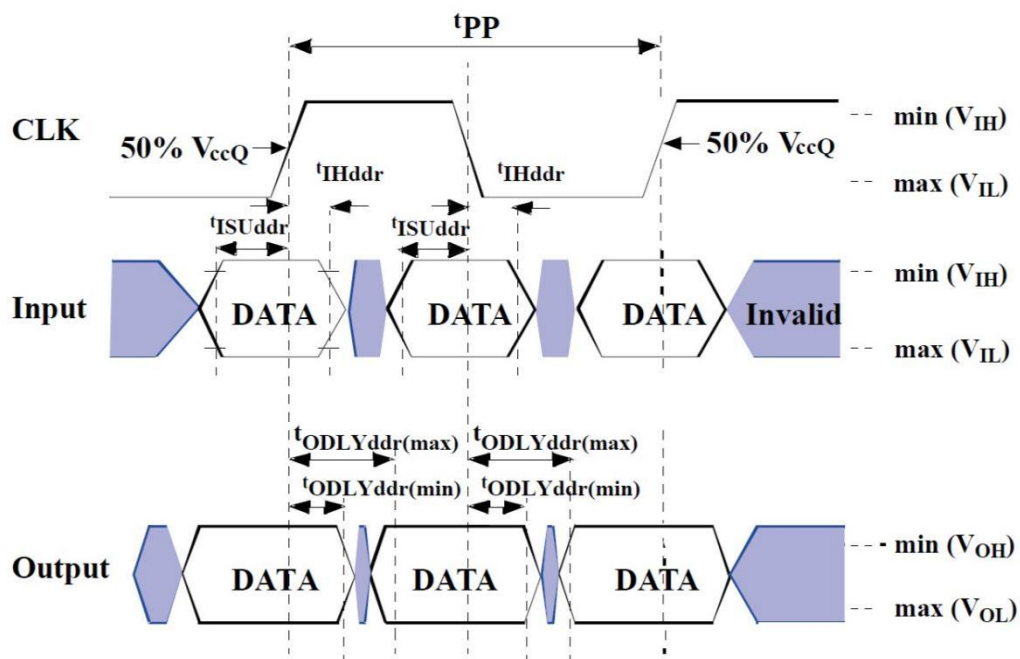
$t_{PP}$

CLK

50% $V_{ccQ}$

50% $V_{ccQ}$

min ($V_{IH}$)

max ($V_{IL}$)

$t_{IHddr}$

$t_{IHddr}$

$t_{ISUddr}$

$t_{ISUddr}$

Input

DATA

DATA

DATA

Invalid

min ($V_{IH}$)

max ($V_{IL}$)

$t_{ODLYddr(max)}$

$t_{ODLYddr(max)}$

$t_{ODLYddr(min)}$

$t_{ODLYddr(min)}$

Output

DATA

DATA

DATA

min ($V_{OH}$)

max ($V_{OL}$)